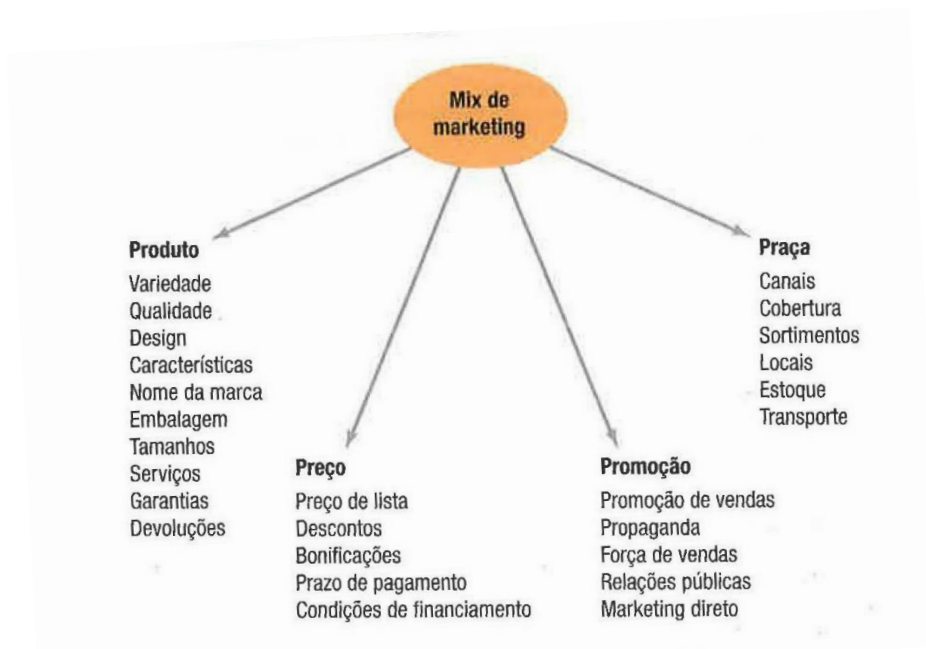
Mix de marketing

Produto
Variedade
Qualidade
Design
Características
Nome da marca
Embalagem
Tamanhos
Serviços
Garantias
Devoluções

Preço
Preço de lista
Descontos
Bonificações
Prazo de pagamento
Condições de financiamento

Promoção
Promoção de vendas
Propaganda
Força de vendas
Relações públicas
Marketing direto

Praça
Canais
Cobertura
Sortimentos
Locais
Estoque
Transporte